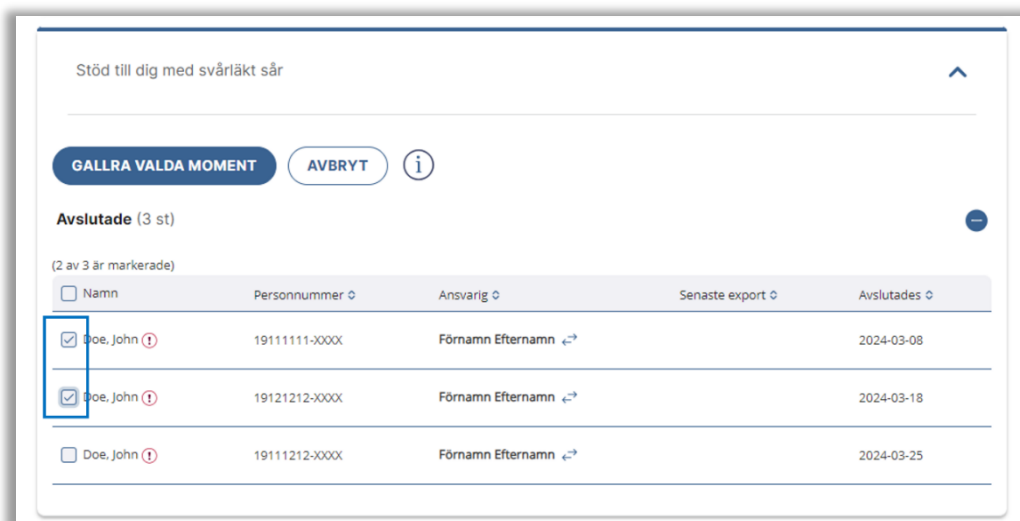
Stöd till dig med svårläkt sår

GALLRA VALDA MOMENT AVBRYT

Avslutade (3 st)

(2 av 3 är markerade)

| Namn | Personnummer | Ansvarig | Senaste export | Avslutades |
|---|---|---|---|---|
| Doe, John | 19111111-XXXX | Förnamn Efternamn | | 2024-03-08 |
| Doe, John | 19121212-XXXX | Förnamn Efternamn | | 2024-03-18 |
| Doe, John | 19111212-XXXX | Förnamn Efternamn | | 2024-03-25 |